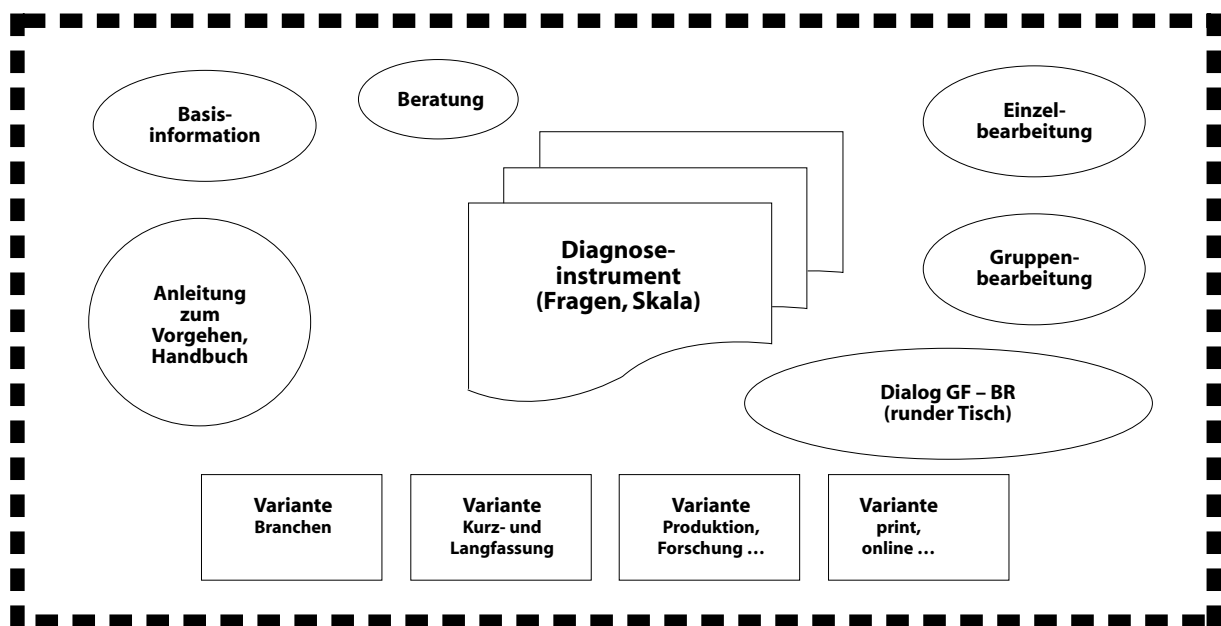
Basisinformation

Beratung

Einzelbearbeitung

Diagnoseinstrument (Fragen, Skala)

Anleitung zum Vorgehen, Handbuch

Gruppenbearbeitung

Dialog GF – BR (runder Tisch)

Variante Branchen

Variante Kurz- und Langfassung

Variante Produktion, Forschung …

Variante print, online …